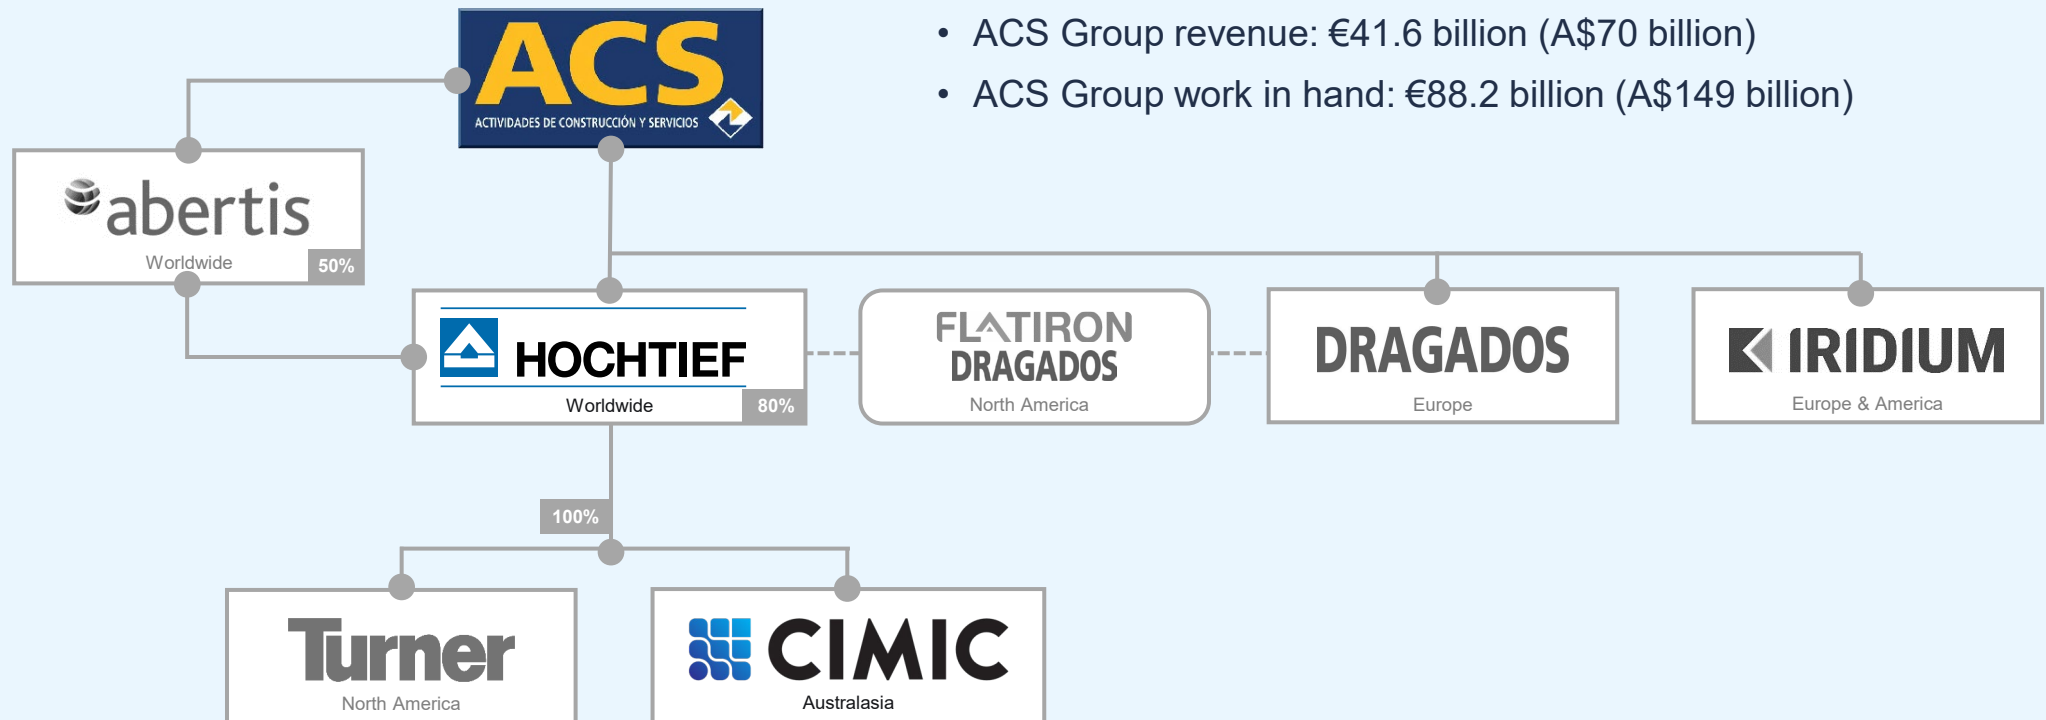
ACS
ACTIVIDADES DE CONSTRUCCIÓN Y SERVICIOS

• ACS Group revenue: €41.6 billion (A$70 billion)
• ACS Group work in hand: €88.2 billion (A$149 billion)

abertis
Worldwide
50%

HOCHTIEF
Worldwide
80%

FLATIRON DRAGADOS
North America

DRAGADOS
Europe

IRIDIUM
Europe & America

100%

Turner
North America

CIMIC
Australasia